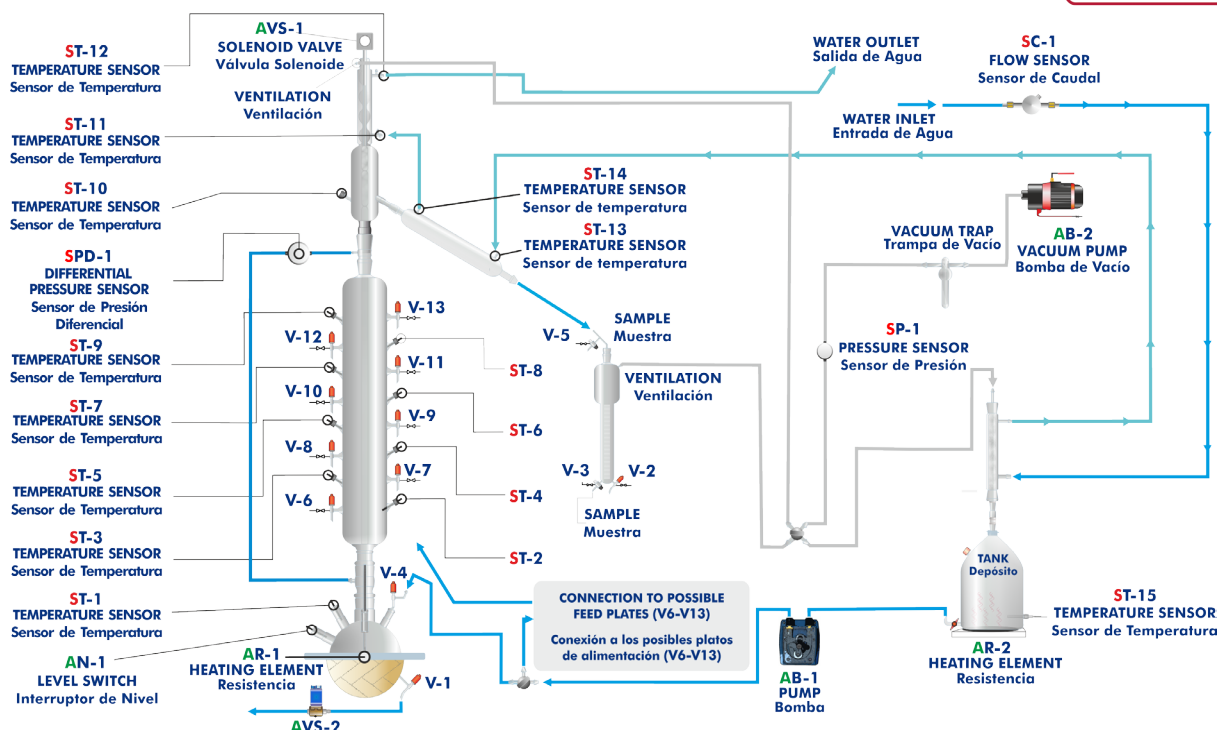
AVS-1
SOLENOID VALVE
Válvula Solenoide

ST-12
TEMPERATURE SENSOR
Sensor de Temperatura

VENTILATION
Ventilación

WATER OUTLET
Salida de Agua

SC-1
FLOW SENSOR
Sensor de Caudal

WATER INLET
Entrada de Agua

ST-11
TEMPERATURE SENSOR
Sensor de Temperatura

ST-10
TEMPERATURE SENSOR
Sensor de Temperatura

ST-14
TEMPERATURE SENSOR
Sensor de temperatura

ST-13
TEMPERATURE SENSOR
Sensor de temperatura

AB-2
VACUUM PUMP
Bomba de Vacío

VACUUM TRAP
Trampa de Vacío

SPD-1
DIFFERENTIAL PRESSURE SENSOR
Sensor de Presión Diferencial

V-13
V-12
V-11
V-10
V-9
V-8
V-7
V-6

SAMPLE
Muestra
V-5

ST-8

SP-1
PRESSURE SENSOR
Sensor de Presión

ST-9
TEMPERATURE SENSOR
Sensor de Temperatura

VENTILATION
Ventilación

ST-7
TEMPERATURE SENSOR
Sensor de Temperatura

ST-6

ST-5
TEMPERATURE SENSOR
Sensor de Temperatura

V-3
V-2

ST-4

SAMPLE
Muestra

ST-3
TEMPERATURE SENSOR
Sensor de Temperatura

ST-2

TANK
Depósito

V-4

CONNECTION TO POSSIBLE FEED PLATES (V6-V13)

Conexión a los posibles platos de alimentación (V6-V13)

ST-15
TEMPERATURE SENSOR
Sensor de Temperatura

ST-1
TEMPERATURE SENSOR
Sensor de Temperatura

AN-1
LEVEL SWITCH
Interruptor de Nivel

AR-1
HEATING ELEMENT
Resistencia

V-1

AB-1
PUMP
Bomba

AR-2
HEATING ELEMENT
Resistencia

AVS-2